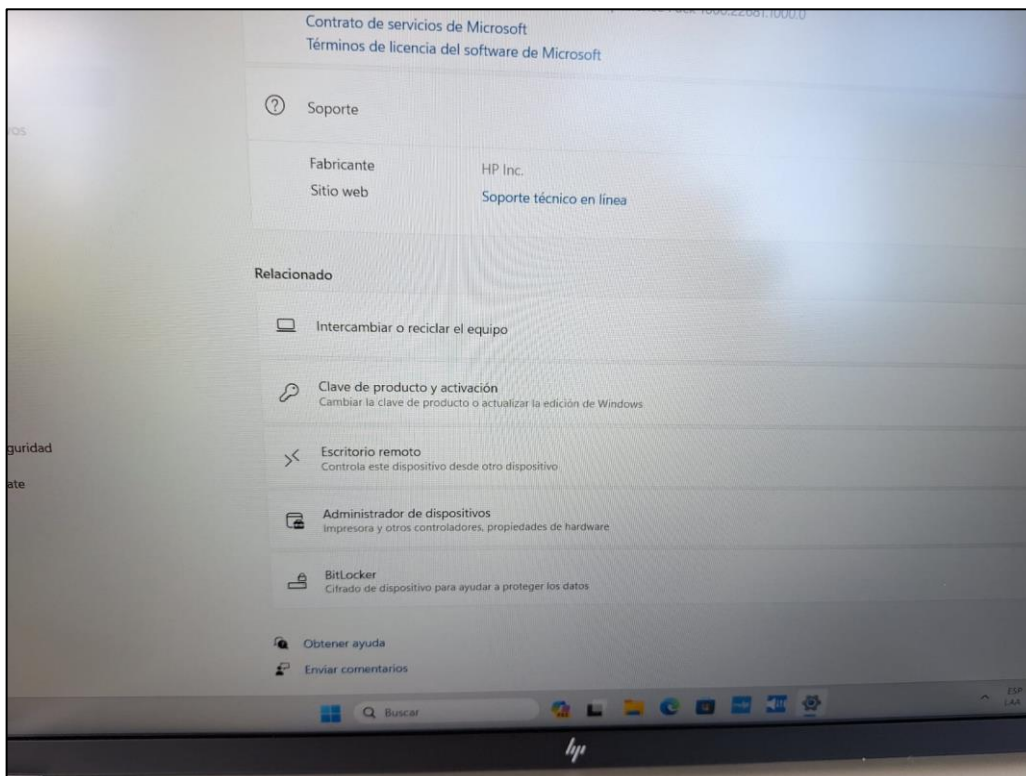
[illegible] 1000.22681.1000.0

Contrato de servicios de Microsoft
Términos de licencia del software de Microsoft

os

Soporte

Fabricante HP Inc.
Sitio web Soporte técnico en línea

Relacionado

Intercambiar o reciclar el equipo

Clave de producto y activación
Cambiar la clave de producto o actualizar la edición de Windows

guridad

Escritorio remoto
Controla este dispositivo desde otro dispositivo

ate

Administrador de dispositivos
Impresora y otros controladores, propiedades de hardware

BitLocker
Cifrado de dispositivo para ayudar a proteger los datos

Obtener ayuda
Enviar comentarios

Buscar

ESP
LAA

hp